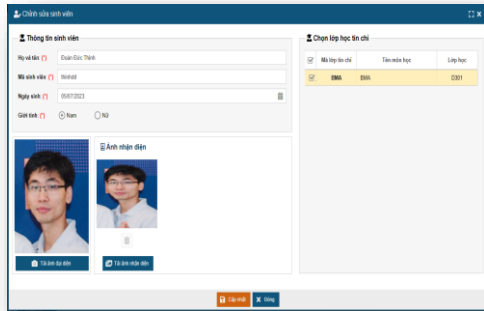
Chỉnh sửa sinh viên

Thông tin sinh viên

Họ và tên (*) Đoàn Đức Thịnh

Mã sinh viên (*) thinhdd

Ngày sinh (*) 05/07/2023

Giới tính (*) Nam Nữ

Ảnh nhận diện

Tải ảnh đại diện

Tải ảnh nhận diện

Chọn lớp học tín chỉ

| | Mã lớp tín chỉ | Tên môn học | Lớp học |
|---|---|---|---|
| | BMA | BMA | D301 |

Cập nhật

Đóng